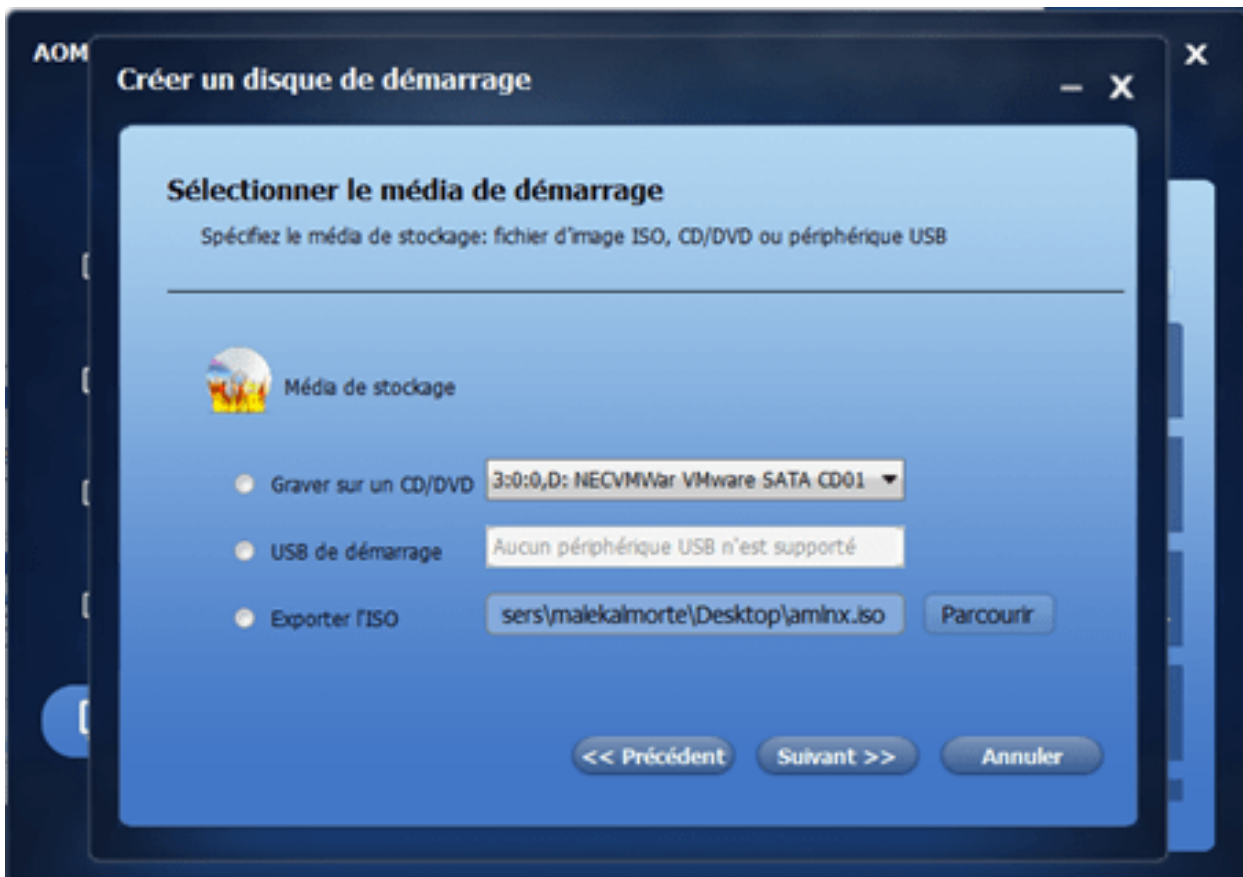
AOM

Créer un disque de démarrage

Sélectionner le média de démarrage

Spécifiez le média de stockage: fichier d'image ISO, CD/DVD ou périphérique USB

Média de stockage

Graver sur un CD/DVD 3:0:0,D: NECVMWar VMware SATA CD01

USB de démarrage Aucun périphérique USB n'est supporté

Exporter l'ISO sers\malekalmorte\Desktop\amlnx.iso Parcourir

<< Précédent Suivant >> Annuler